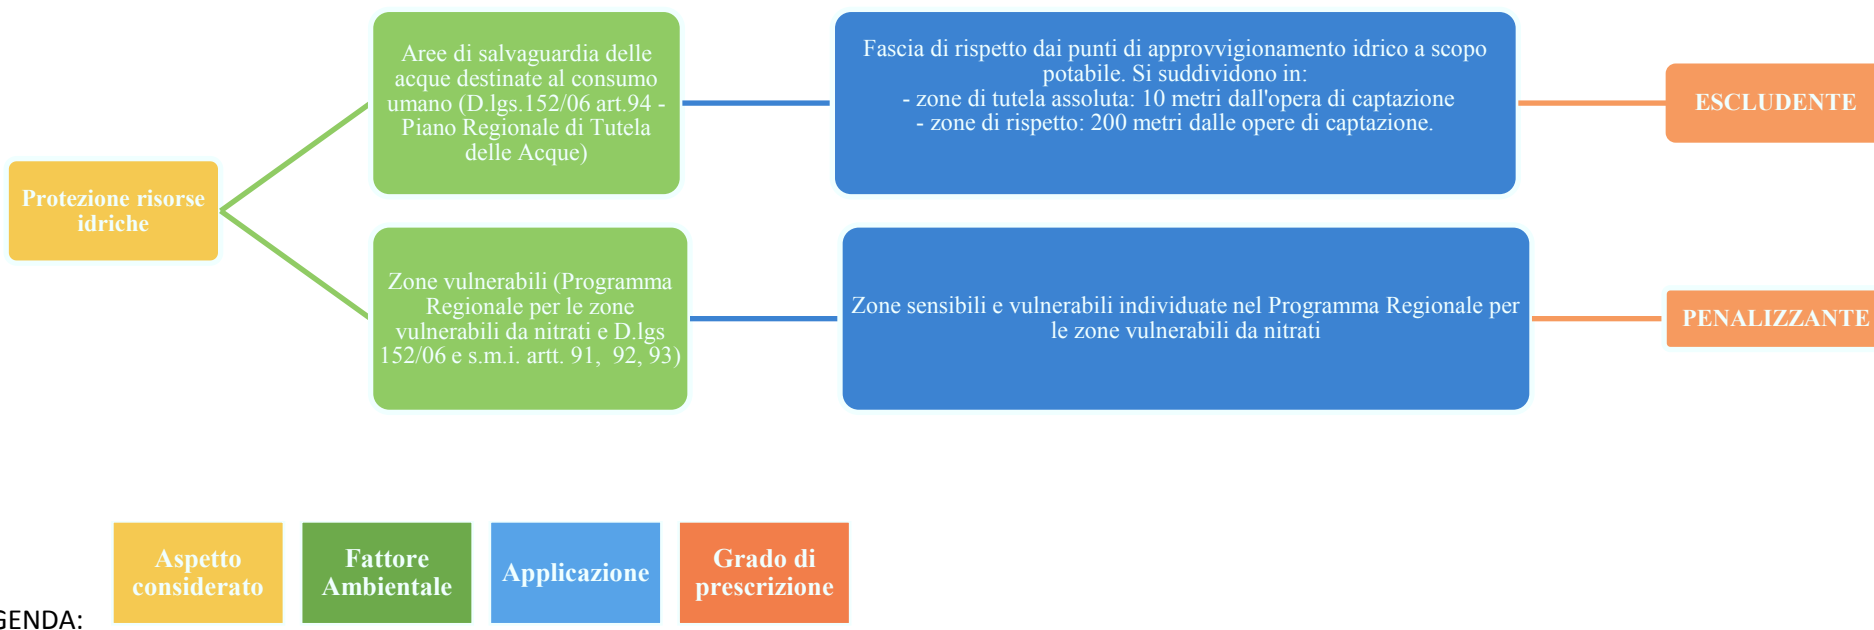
Protezione risorse idriche

Aree di salvaguardia delle acque destinate al consumo umano (D.lgs.152/06 art.94 - Piano Regionale di Tutela delle Acque)

Fascia di rispetto dai punti di approvvigionamento idrico a scopo potabile. Si suddividono in:
- zone di tutela assoluta: 10 metri dall'opera di captazione
- zone di rispetto: 200 metri dalle opere di captazione.

ESCLUDENTE

Zone vulnerabili (Programma Regionale per le zone vulnerabili da nitrati e D.lgs 152/06 e s.m.i. artt. 91, 92, 93)

Zone sensibili e vulnerabili individuate nel Programma Regionale per le zone vulnerabili da nitrati

PENALIZZANTE

GENDA:

Aspetto considerato

Fattore Ambientale

Applicazione

Grado di prescrizione